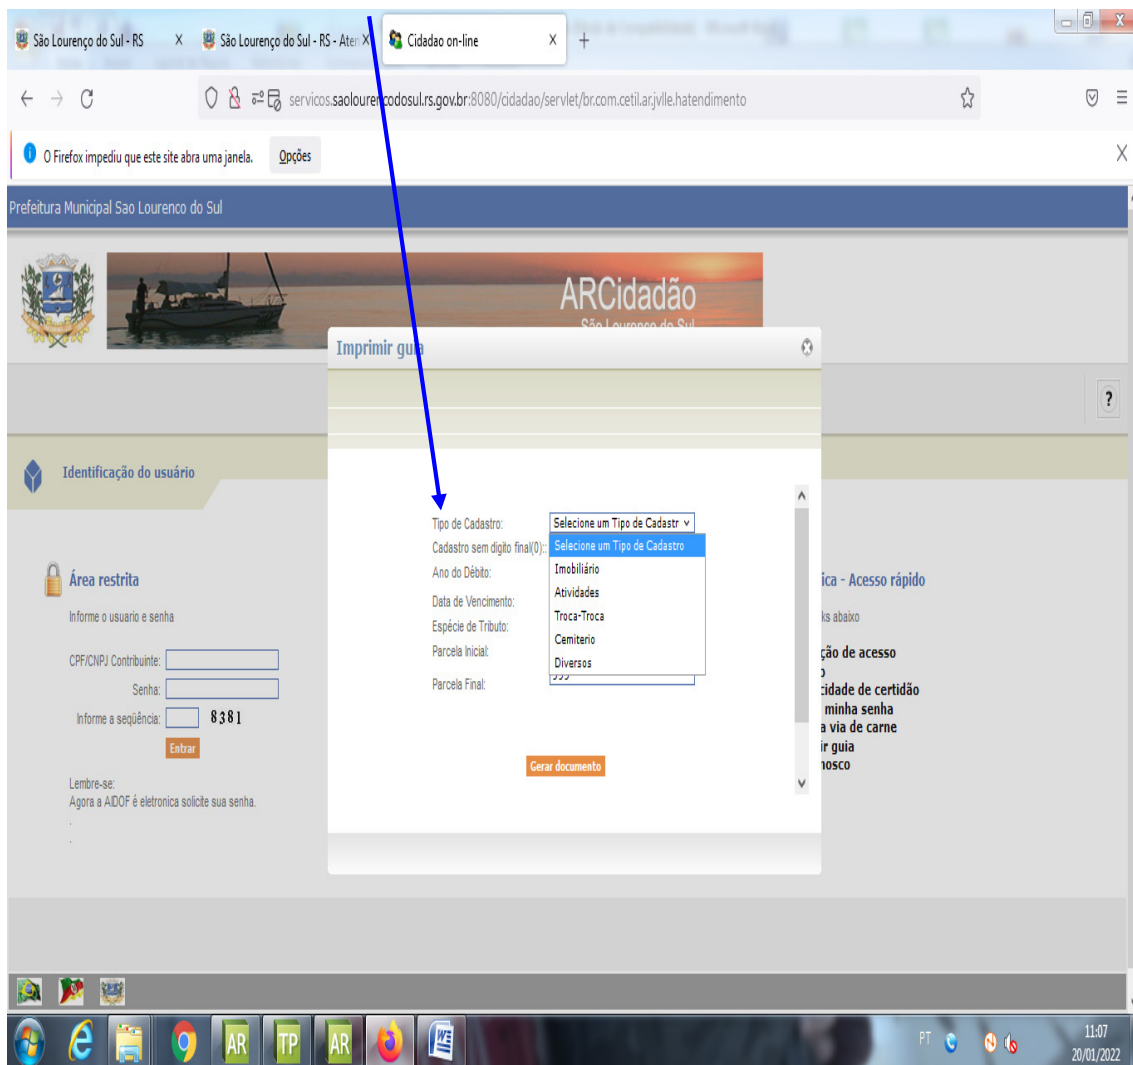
São Lourenço do Sul - RS X São Lourenço do Sul - RS - Aten X Cidadao on-line X +

servicos.saolourencodosul.rs.gov.br:8080/cidadao/servlet/br.com.cetil.ar.jvlle.hatendimento

O Firefox impediu que este site abra uma janela. Opções X

Prefeitura Municipal Sao Lourenco do Sul

ARCidadão
São Lourenço do Sul

Imprimir guia

?

Identificação do usuário

Área restrita

Informe o usuario e senha

CPF/CNPJ Contribuinte:
Senha:
Informe a seqüência: 8381
Entrar

Lembre-se:
Agora a AIDOF é eletronica solicite sua senha.

Tipo de Cadastro: Selecione um Tipo de Cadastr
Cadastro sem digito final(0):
Ano do Débito:
Data de Vencimento:
Espécie de Tributo:
Parcela Inicial:
Parcela Final:

Selecione um Tipo de Cadastro
Imobiliário
Atividades
Troca-Troca
Cemiterio
Diversos

Gerar documento

ica - Acesso rápido
ks abaixo
ção de acesso
cidade de certidão
minha senha
a via de carne
ir guia
nosco

PT 11:07 20/01/2022